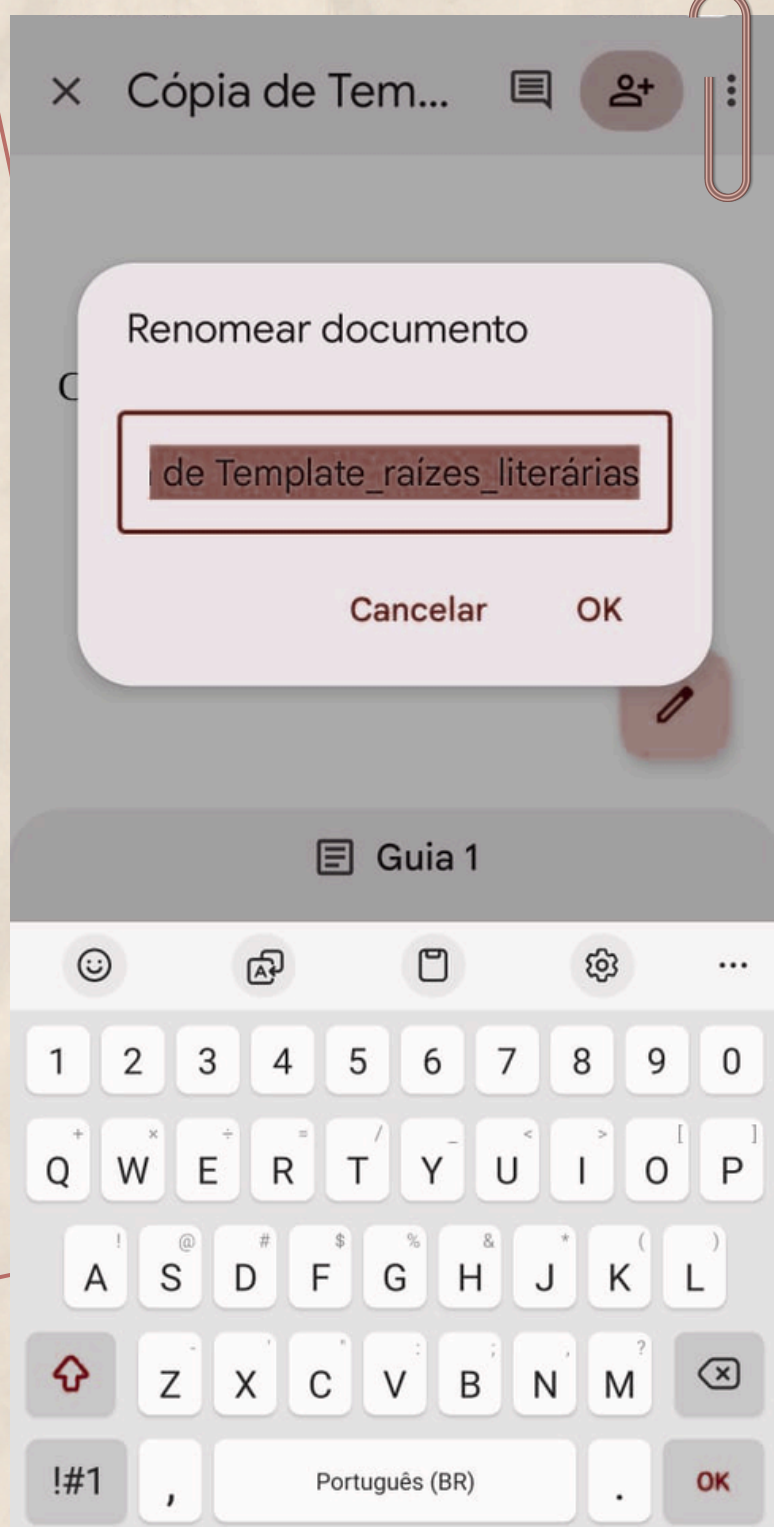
× Cópia de Tem...

Renomear documento

C

de Template_raízes_literárias

Cancelar OK

Guia 1

1 2 3 4 5 6 7 8 9 0

+ × ÷ = / _ < > [ ]
Q W E R T Y U I O P

! @ # $ % & * ( )
A S D F G H J K L

- ' " : ; , ?
Z X C V B N M

!#1 , Português (BR) . OK